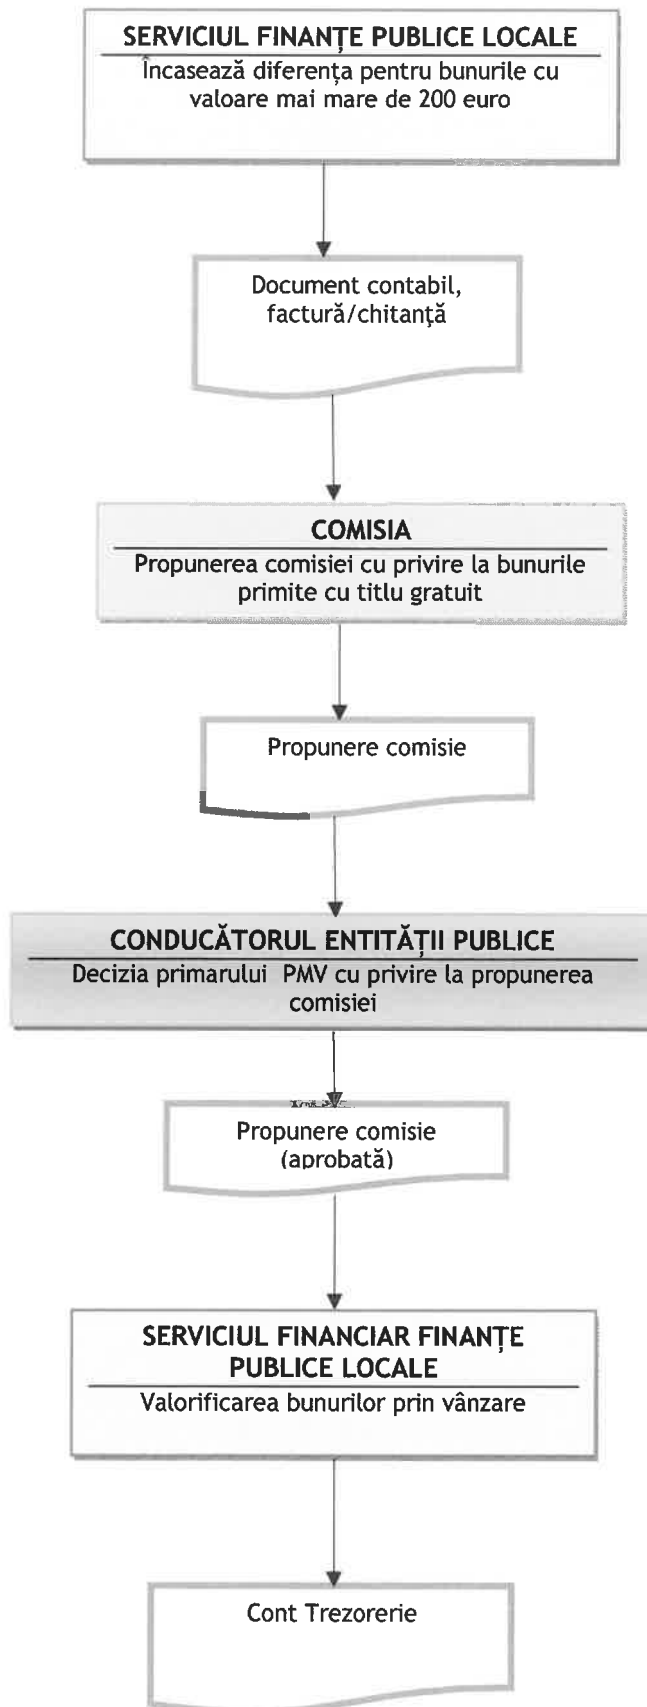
SERVICIUL FINANȚE PUBLICE LOCALE
Încasează diferența pentru bunurile cu valoare mai mare de 200 euro

Document contabil, factură/chitanță

COMISIA
Propunerea comisiei cu privire la bunurile primite cu titlu gratuit

Propunere comisie

CONDUCĂTORUL ENTITĂȚII PUBLICE
Decizia primarului PMV cu privire la propunerea comisiei

Propunere comisie (aprobată)

SERVICIUL FINANCIAR FINANȚE PUBLICE LOCALE
Valorificarea bunurilor prin vânzare

Cont Trezorerie